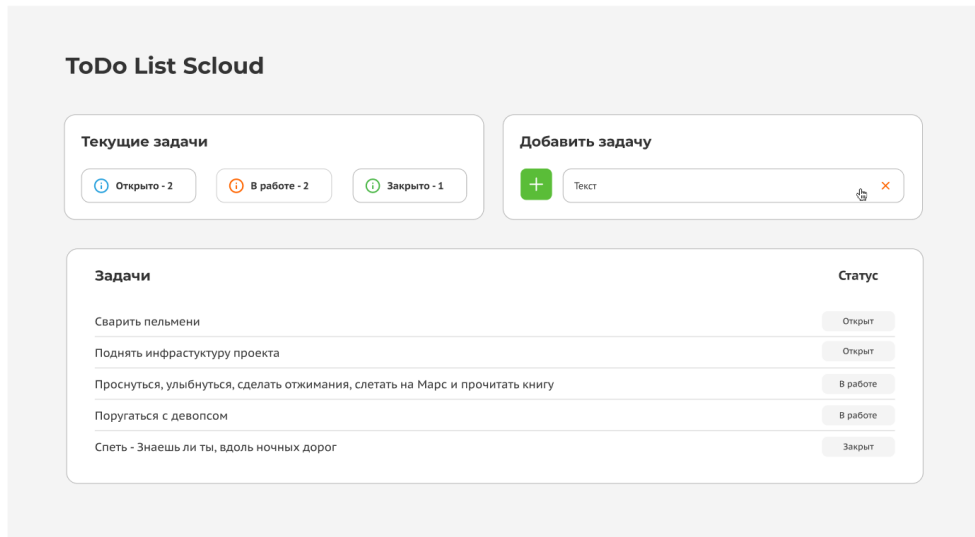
ToDo List Scloud

Текущие задачи

Открыто - 2

В работе - 2

Закрыто - 1

Добавить задачу

Текст

| Задачи | Статус |
|---|---|
| Сварить пельмени | Открыт |
| Поднять инфрастутуру проекта | Открыт |
| Проснуться, улыбнуться, сделать отжимания, слетать на Марс и прочитать книгу | В работе |
| Поругаться с девопсом | В работе |
| Спеть - Знаешь ли ты, вдоль ночных дорог | Закрыт |